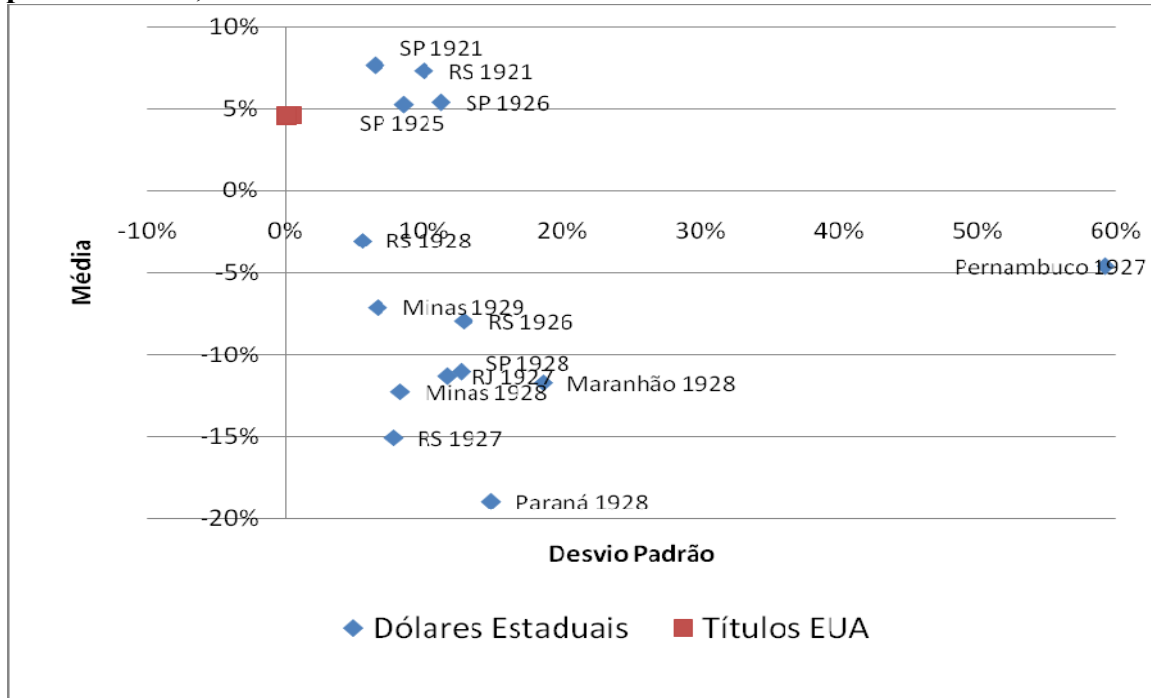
10%
5%
0%
-5%
-10%
-15%
-20%
-10%
0%
10%
20%
30%
40%
50%
60%
Média
Desvio Padrão
SP 1921
RS 1921
SP 1926
SP 1925
RS 1928
Pernambuco 1927
Minas 1929
RS 1926
SP 1928
RJ 1927
Maranhão 1928
Minas 1928
RS 1927
Paraná 1928
Dólares Estaduais
Títulos EUA